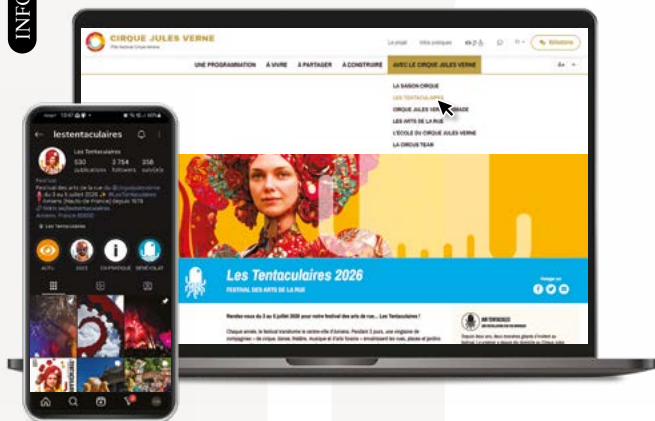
INFO

CIRQUE JULES VERNE
Pôle National Cirque Amiens

Le projet Infos pratiques Billetterie

UNE PROGRAMMATION À VIVRE À PARTAGER À CONSTRUIRE AVEC LE CIRQUE JULES VERNE

LA SAISON CIRQUE
LES TENTACULAIRES
CIRQUE JULES VERNE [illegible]
LES ARTS DE LA RUE
L'ÉCOLE DU CIRQUE JULES VERNE
LA CIRCUS TEAM

Les Tentaculaires 2026
FESTIVAL DES ARTS DE LA RUE

Rendez-vous du 3 au 5 juillet 2026 pour notre festival des arts de rue... Les Tentaculaires !

Chaque année, le festival transforme le centre-ville d'Amiens. Pendant 3 jours, une vingtaine de compagnies – de cirque, danse, théâtre, musique et d'arts forains – envahissent les rues, places et jardins

lestentaculaires
Les Tentaculaires
530 publications
2 754 followers
358 suivi(e)s
Festival
Festival des arts de la rue du @cirquejulesverne
du 3 au 5 juillet 2026 #LesTentaculaires
Amiens (Hauts-de-France) depuis 1978
Amiens, France 80000
Les Tentaculaires
ACTU 2025 CH'PROGR BÉNÉVOLAT